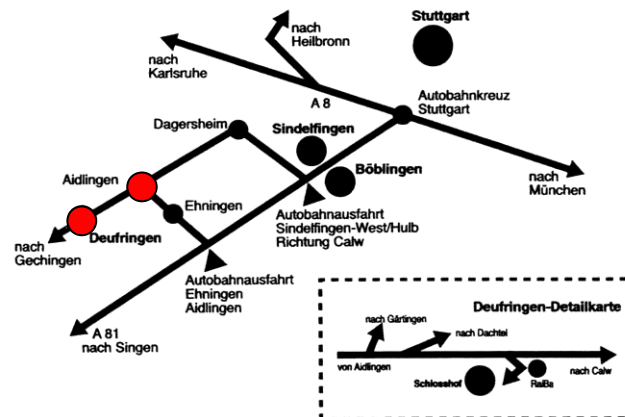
nach Heilbronn

Stuttgart

nach Karlsruhe

A 8

Autobahnkreuz Stuttgart

Dagersheim

Sindelfingen

Böblingen

Aidlingen

Ehningen

Autobahnausfahrt Sindelfingen-West/Hulb Richtung Calw

nach München

Deufringen

nach Gechingen

Autobahnausfahrt Ehningen Aidlingen

A 81 nach Singen

Deufringen-Detailkarte

nach Gärtingen

nach Dachtel

von Aidlingen

Schlosshof

RaiBa

nach Calw